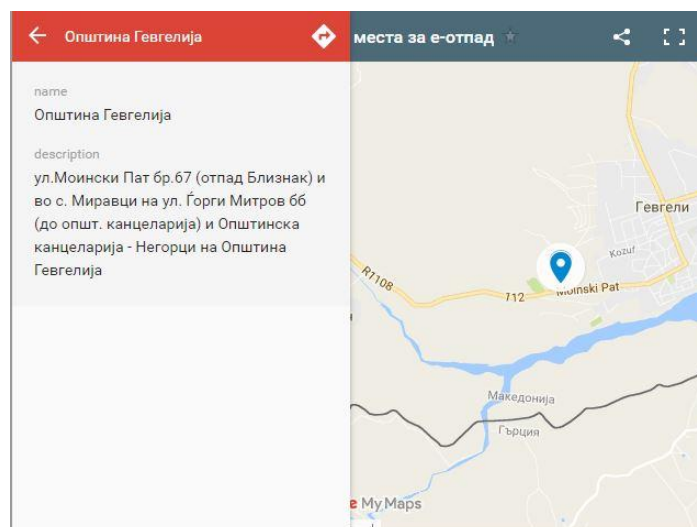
Општина Гевгелија

места за е-отпад

name
Општина Гевгелија

description
ул.Моински Пат бр.67 (отпад Близнак) и во с. Миравци на ул. Ѓорги Митров бб (до општ. канцеларија) и Општинска канцеларија - Негорци на Општина Гевгелија

Гевгели
Kozuf
R1108
712
Moinski Pat
Македонија
Грција
My Maps